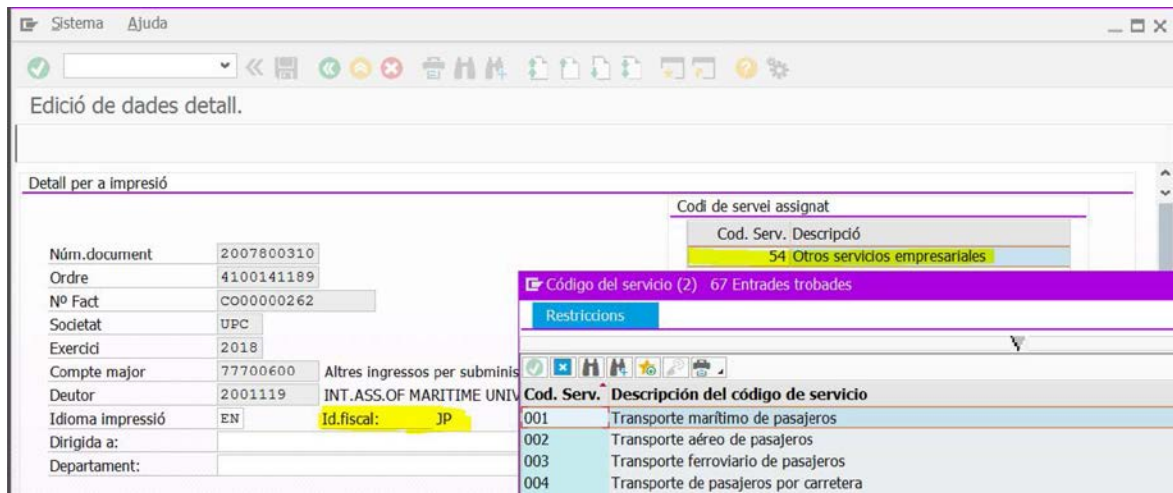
Sistema Ajuda

Edició de dades detall.

Detall per a impresió

Codi de servei assignat

| Cod. Serv. | Descripció |
|---|---|
| 54 | Otros servicios empresariales |

| | |
|---|---|
| Núm.document | 2007800310 |
| Ordre | 4100141189 |
| Nº Fact | CO00000262 |
| Societat | UPC |
| Exercici | 2018 |
| Compte major | 77700600 Altres ingressos per subminis |
| Deutor | 2001119 INT.ASS.OF MARITIME UNIV |
| Idioma impressió | EN Id.fiscal: JP |
| Dirigida a: | |
| Departament: | |

Código del servicio (2) 67 Entrades trobades

Restriccions

| Cod. Serv. | Descripción del código de servicio |
|---|---|
| 001 | Transporte marítimo de pasajeros |
| 002 | Transporte aéreo de pasajeros |
| 003 | Transporte ferroviario de pasajeros |
| 004 | Transporte de pasajeros por carretera |